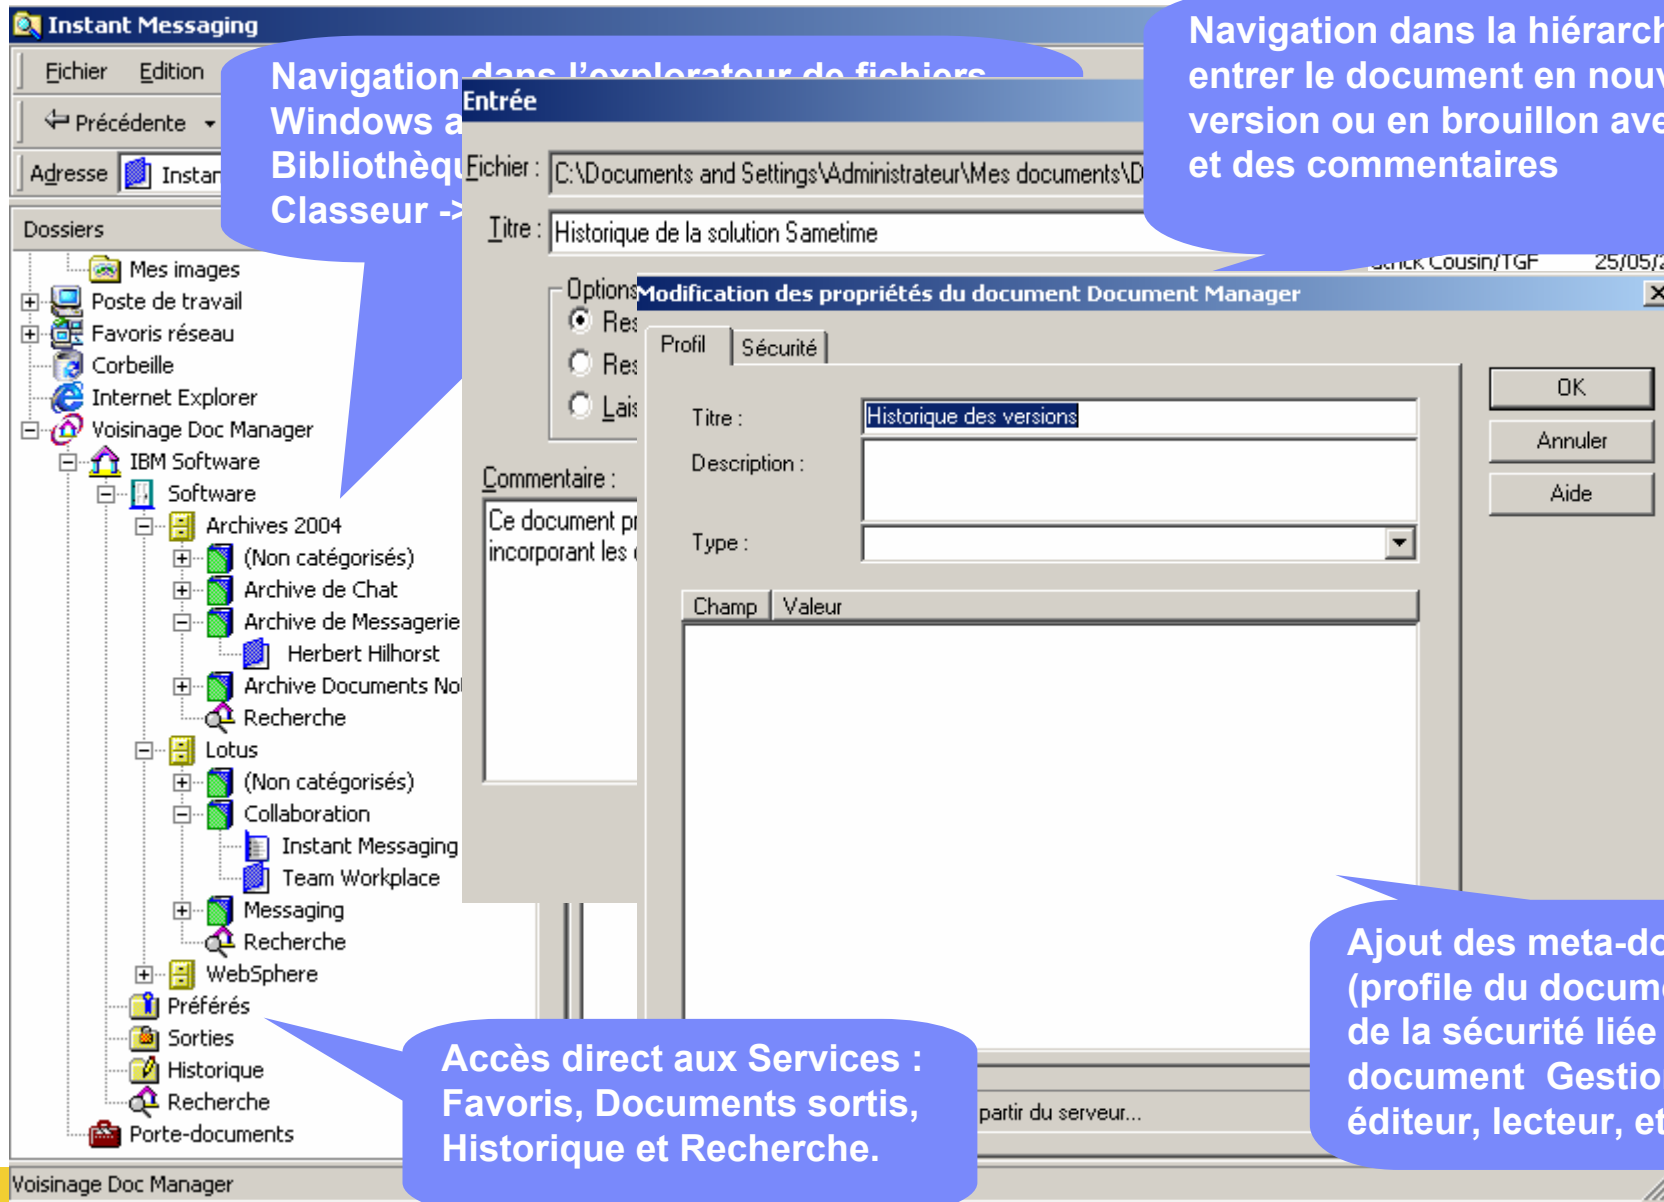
Instant Messaging

Fichier Edition

Précédente

Adresse Instan

Navigation dans l'explorateur de fichiers Windows a Bibliothèqu Classeur ->

Entrée

Fichier : C:\Documents and Settings\Administrateur\Mes documents\D

Titre : Historique de la solution Sametime

Navigation dans la hiérarch entrer le document en nouv version ou en brouillon ave et des commentaires

Options

Res

Res

Lais

Commentaire :

Ce document pr incorporant les

Dossiers

Mes images
Poste de travail
Favoris réseau
Corbeille
Internet Explorer
Voisinage Doc Manager
IBM Software
Software
Archives 2004
(Non catégorisés)
Archive de Chat
Archive de Messagerie
Herbert Hilhorst
Archive Documents No
Recherche
Lotus
(Non catégorisés)
Collaboration
Instant Messaging
Team Workplace
Messaging
Recherche
WebSphere
Préférés
Sorties
Historique
Recherche
Porte-documents

Voisinage Doc Manager

trick Cousin/TGF 25/05/2

Modification des propriétés du document Document Manager

Profil Sécurité

Titre : Historique des versions

Description :

Type :

Champ Valeur

OK
Annuler
Aide

partir du serveur...

Accès direct aux Services : Favoris, Documents sortis, Historique et Recherche.

Ajout des meta-do (profile du docume de la sécurité liée document Gestio éditeur, lecteur, et